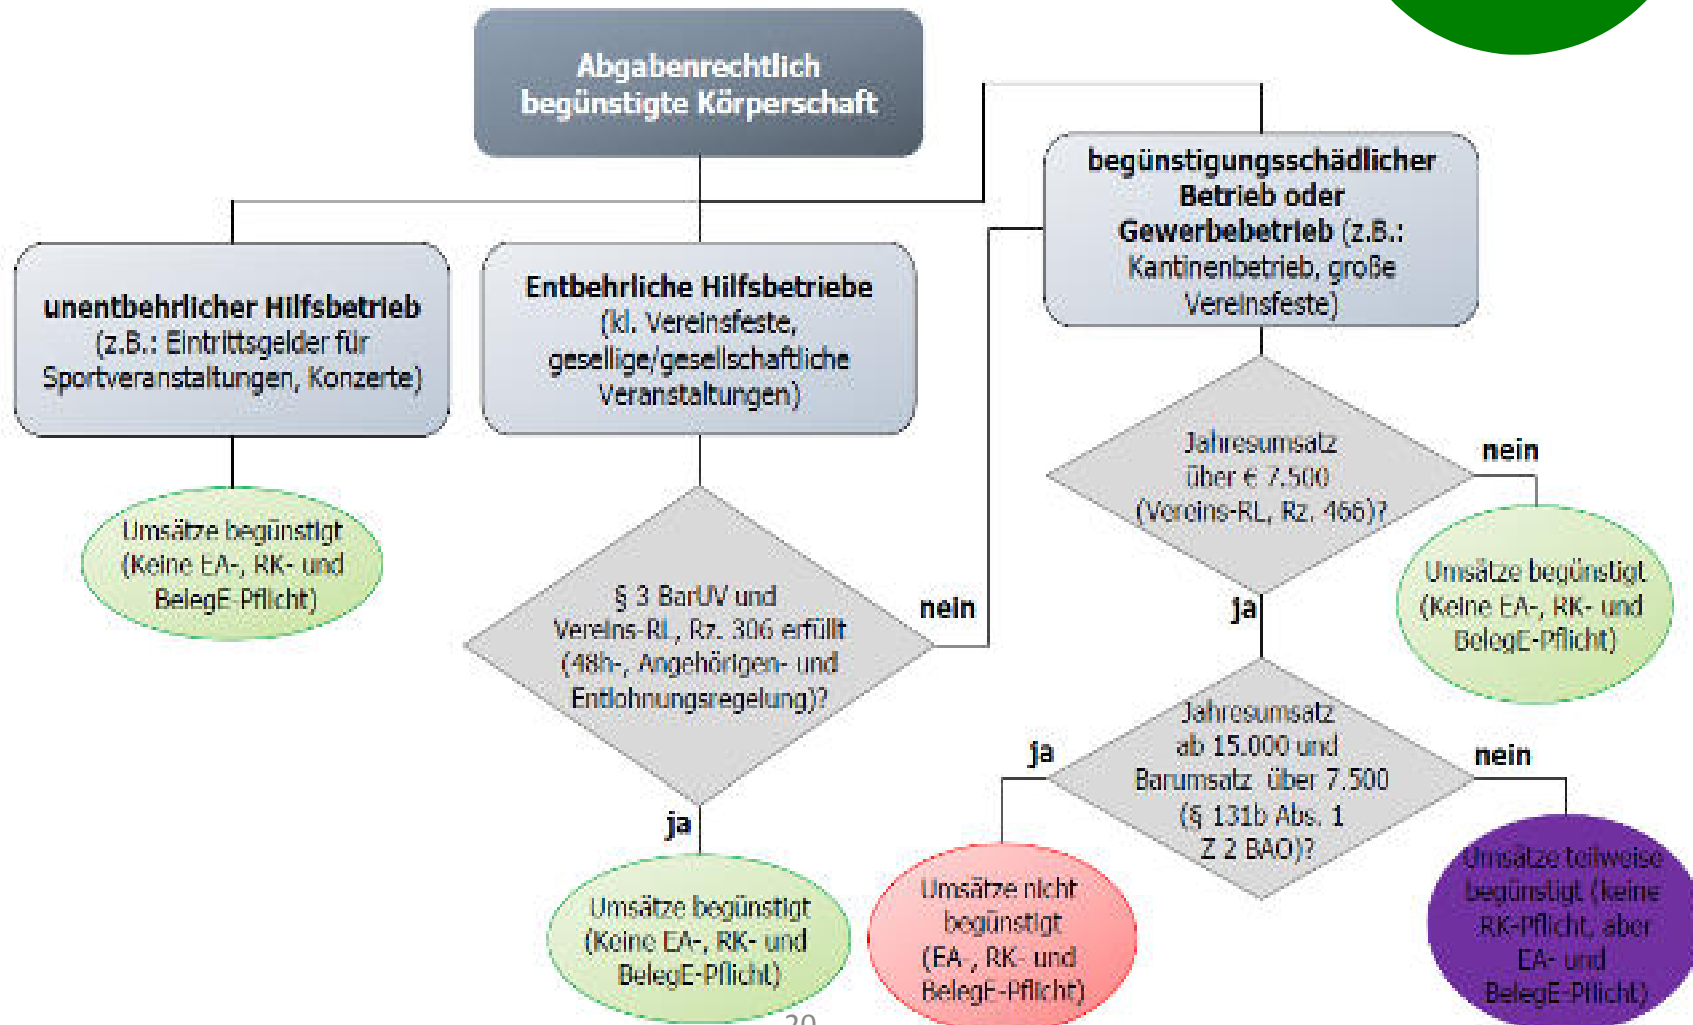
Abgabenrechtlich begünstigte Körperschaft

unentbehrlicher Hilfsbetrieb (z.B.: Eintrittsgelder für Sportveranstaltungen, Konzerte)

Entbehrliche Hilfsbetriebe (kl. Vereinsfeste, gesellige/gesellschaftliche Veranstaltungen)

begünstigungsschädlicher Betrieb oder Gewerbebetrieb (z.B.: Kantinenbetrieb, große Vereinsfeste)

Umsätze begünstigt (Keine EA-, RK- und BelegE-Pflicht)

§ 3 BarUV und Vereins-RL, Rz. 306 erfüllt (48h-, Angehörigen- und Entlohnungsregelung)?

nein

ja

Umsätze begünstigt (Keine EA-, RK- und BelegE-Pflicht)

Jahresumsatz über € 7.500 (Vereins-RL, Rz. 466)?

nein

Umsätze begünstigt (Keine EA-, RK- und BelegE-Pflicht)

ja

Jahresumsatz ab 15.000 und Barumsatz über 7.500 (§ 131b Abs. 1 Z 2 BAO)?

ja

nein

Umsätze nicht begünstigt (EA-, RK- und BelegE-Pflicht)

Umsätze teilweise begünstigt (keine RK-Pflicht, aber EA- und BelegE-Pflicht)

20